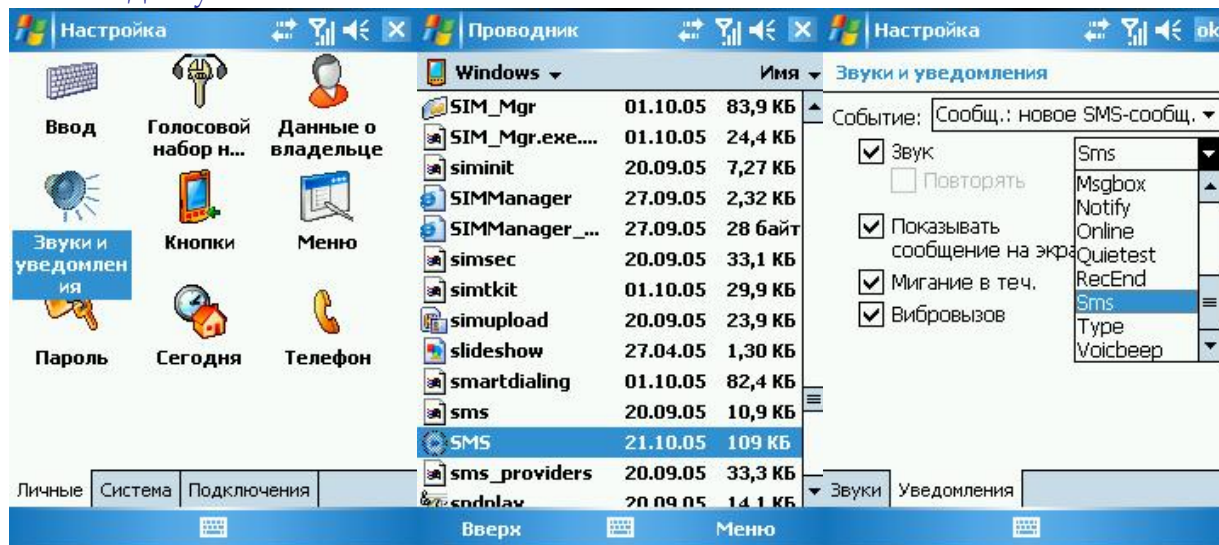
Настройка

Ввод
Голосовой набор н...
Данные о владельце
Звуки и уведомления
Кнопки
Меню
Пароль
Сегодня
Телефон

Личные | Система | Подключения

Проводник

Windows ▾ Имя ▾

| | | |
|---|---|---|
| SIM_Mgr | 01.10.05 | 83,9 КБ |
| SIM_Mgr.exe.... | 01.10.05 | 24,4 КБ |
| siminit | 20.09.05 | 7,27 КБ |
| SIMManager | 27.09.05 | 2,32 КБ |
| SIMManager_... | 27.09.05 | 28 байт |
| simsec | 20.09.05 | 33,1 КБ |
| simtkit | 01.10.05 | 29,9 КБ |
| simupload | 20.09.05 | 23,9 КБ |
| slideshow | 27.04.05 | 1,30 КБ |
| smartdialing | 01.10.05 | 82,4 КБ |
| sms | 20.09.05 | 10,9 КБ |
| SMS | 21.10.05 | 109 КБ |
| sms_providers | 20.09.05 | 33,3 КБ |
| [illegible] | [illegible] | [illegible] |

Вверх Меню

Настройка ok

Звуки и уведомления

Событие: Сообщ.: новое SMS-сообщ. ▾

Звук Sms
Повторять
Msgbox
Notify
Online
Quietest
RecEnd
Sms
Type
Voicbeep
Показывать сообщение на экра
Мигание в теч.
Вибровызов

Звуки | Уведомления